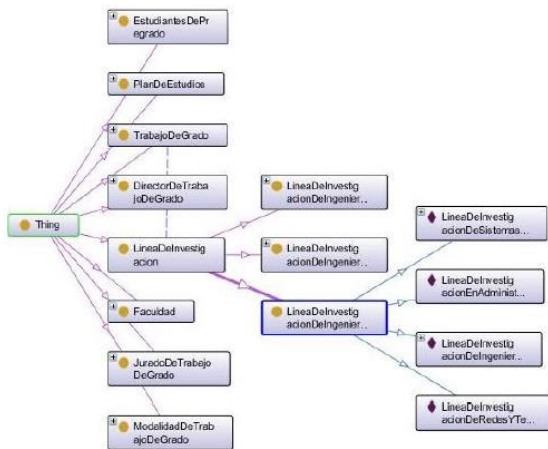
EstudiantesDePregrado

PlanDeEstudios

TrabajoDeGrado

DirectorDeTrabajoDeGrado

Thing

LineaDeInvestigacion

LineaDeInvestigacionDeIngenier...

LineaDeInvestigacionDeIngenier...

LineaDeInvestigacionDeIngenier...

LineaDeInvestigacionDeSistemas...

LineaDeInvestigacionEnAdminist...

LineaDeInvestigacionDeIngenier...

LineaDeInvestigacionDeRedesYTe...

Facultad

JuradoDeTrabajoDeGrado

ModalidadDeTrabajoDeGrado